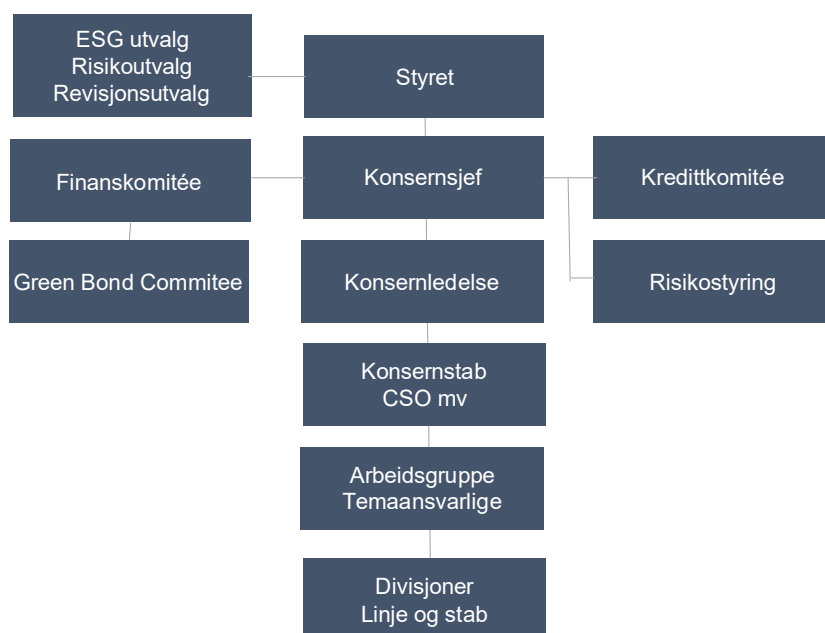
ESG utvalg
Risikoutvalg
Revisjonsutvalg

Styret

Finanskomitée

Konsernsjef

Kredittkomitée

Green Bond Commitee

Konsernledelse

Risikostyring

Konsernstab
CSO mv

Arbeidsgruppe
Temaansvarlige

Divisjoner
Linje og stab